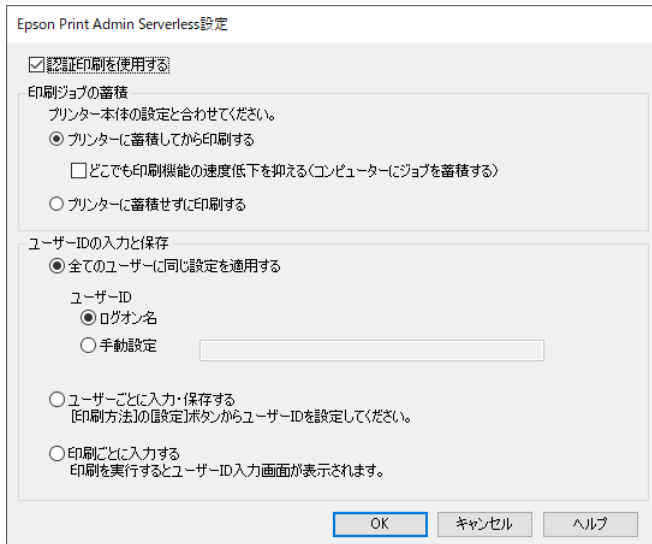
Epson Print Admin Serverless設定

☑ 認証印刷を使用する

印刷ジョブの蓄積

プリンター本体の設定と合わせてください。

◉ プリンターに蓄積してから印刷する

☐ どこでも印刷機能の速度低下を抑える(コンピューターにジョブを蓄積する)

○ プリンターに蓄積せずに印刷する

ユーザーIDの入力と保存

◉ 全てのユーザーに同じ設定を適用する

ユーザーID

◉ ログオン名

○ 手動設定

○ ユーザーごとに入力・保存する
[印刷方法]の[設定]ボタンからユーザーIDを設定してください。

○ 印刷ごとに入力する
印刷を実行するとユーザーID入力画面が表示されます。

OK | キャンセル | ヘルプ